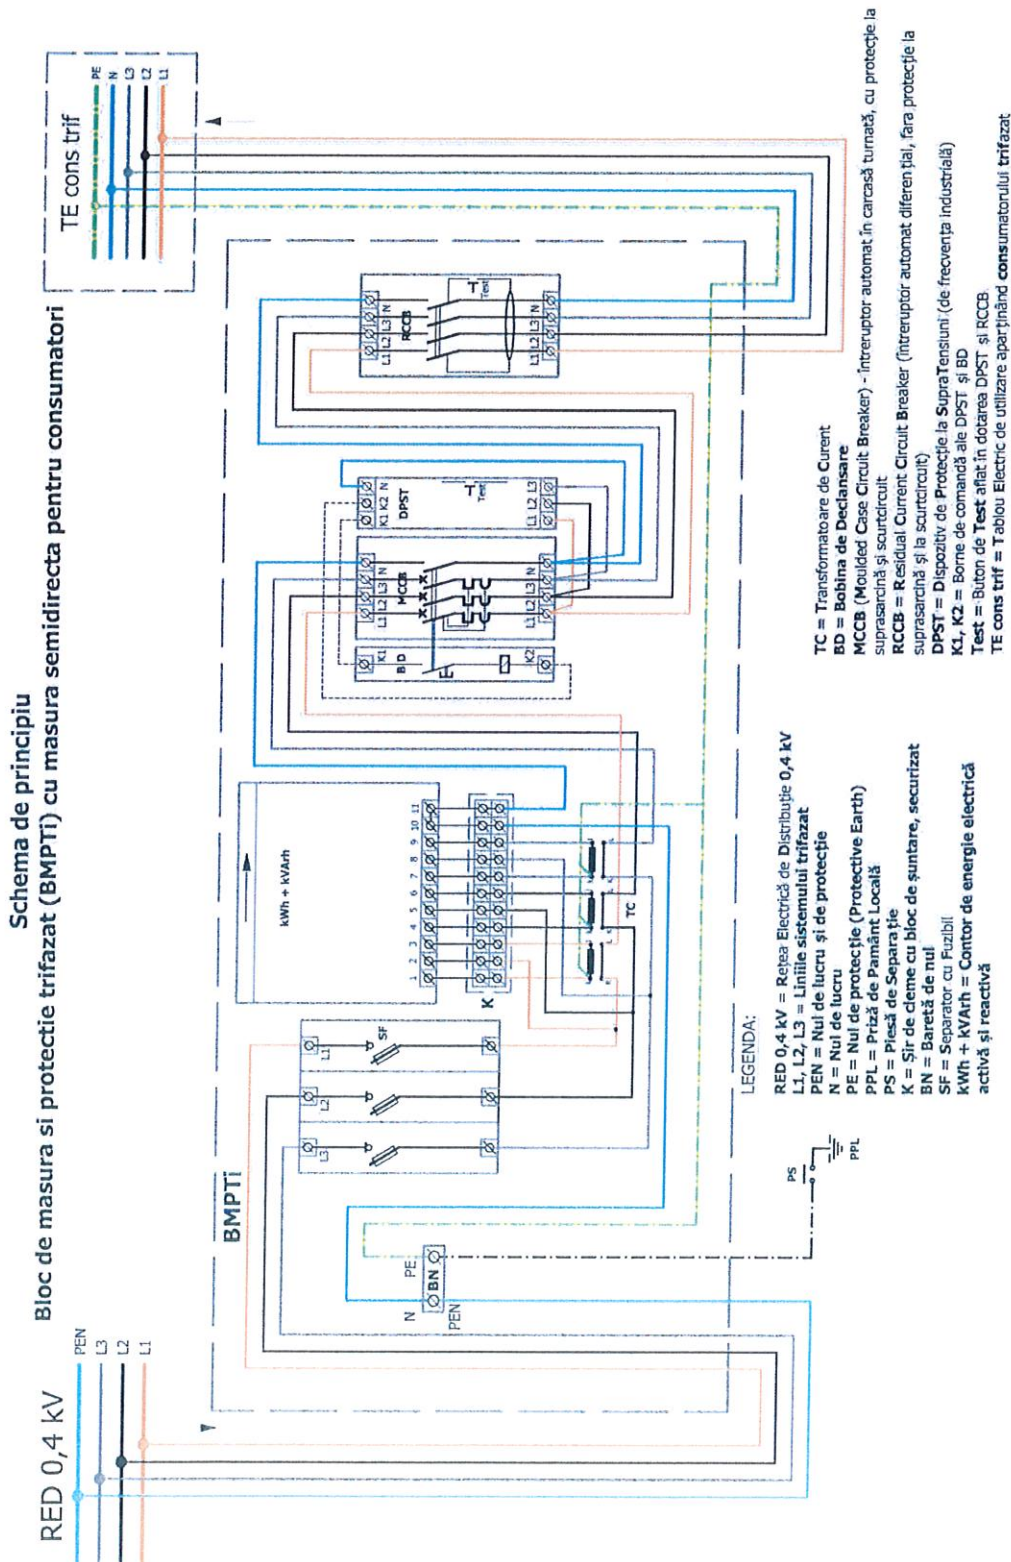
Schema de principiu
Bloc de masura si protectie trifazat (BMPTi) cu masura semidirecta pentru consumatori

RED 0,4 kV
PEN
L3
L2
L1

TE cons trif
PE
N
L3
L2
L1

BMPTi

L1 L2 L3
SF

N PE
BN
PEN

PS
PPL

1 2 3 4 5 6 7 8 9 10 11
kWh + kVArh
K
TC

K1
BD
K2
L1 L2 L3 N
MCCB
L1 L2 L3 N

K1 K2 N
DPST
Test
L1 L2 L3

L1 L2 L3 N
RCCB
Test
L1 L2 L3 N

LEGENDA:
RED 0,4 kV = Rețea Electrică de Distribuție 0,4 kV
L1, L2, L3 = Liniile sistemului trifazat
PEN = Nul de lucru și de protecție
N = Nul de lucru
PE = Nul de protecție (Protective Earth)
PPL = Priză de Pamânt Locală
PS = Piesă de Separație
K = Șir de cleme cu bloc de șuntare, securizat
BN = Baretă de nul
SF = Separator cu Fuzibil
kWh + kVArh = Contor de energie electrică activă și reactivă

TC = Transformatoare de Curent
BD = Bobina de Declanșare
MCCB (Moulded Case Circuit Breaker) - întreruptor automat în carcasă turnată, cu protecție la suprasarcină și scurtcircuit
RCCB = Residual Current Circuit Breaker (întreruptor automat diferențial, fara protecție la suprasarcină și la scurtcircuit)
DPST = Dispozitiv de Protecție la SupraTensiuni (de frecvența industrială)
K1, K2 = Borne de comandă ale DPST și BD
Test = Buton de Test aflat în dotarea DPST și RCCB
TE cons trif = Tablou Electric de utilizare aparținând consumatorului trifazat